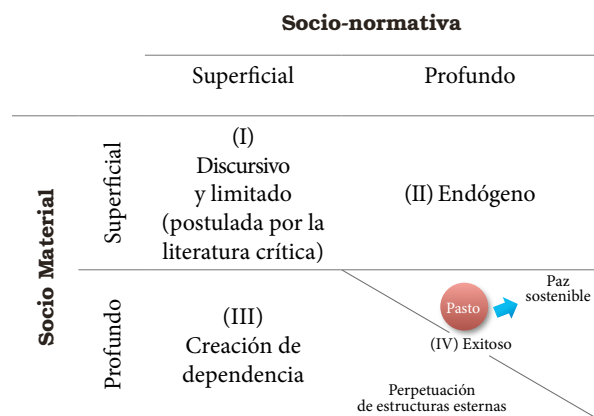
| | | Socio-normativa | |
|---|---|---|---|
| | | Superficial | Profundo |
| Socio Material | Superficial | (I) Discursivo y limitado (postulada por la literatura crítica) | (II) Endógeno |
| | Profundo | (III) Creación de dependencia | Pasto → Paz sostenible (IV) Exitoso Perpetuación de estructuras esternas |